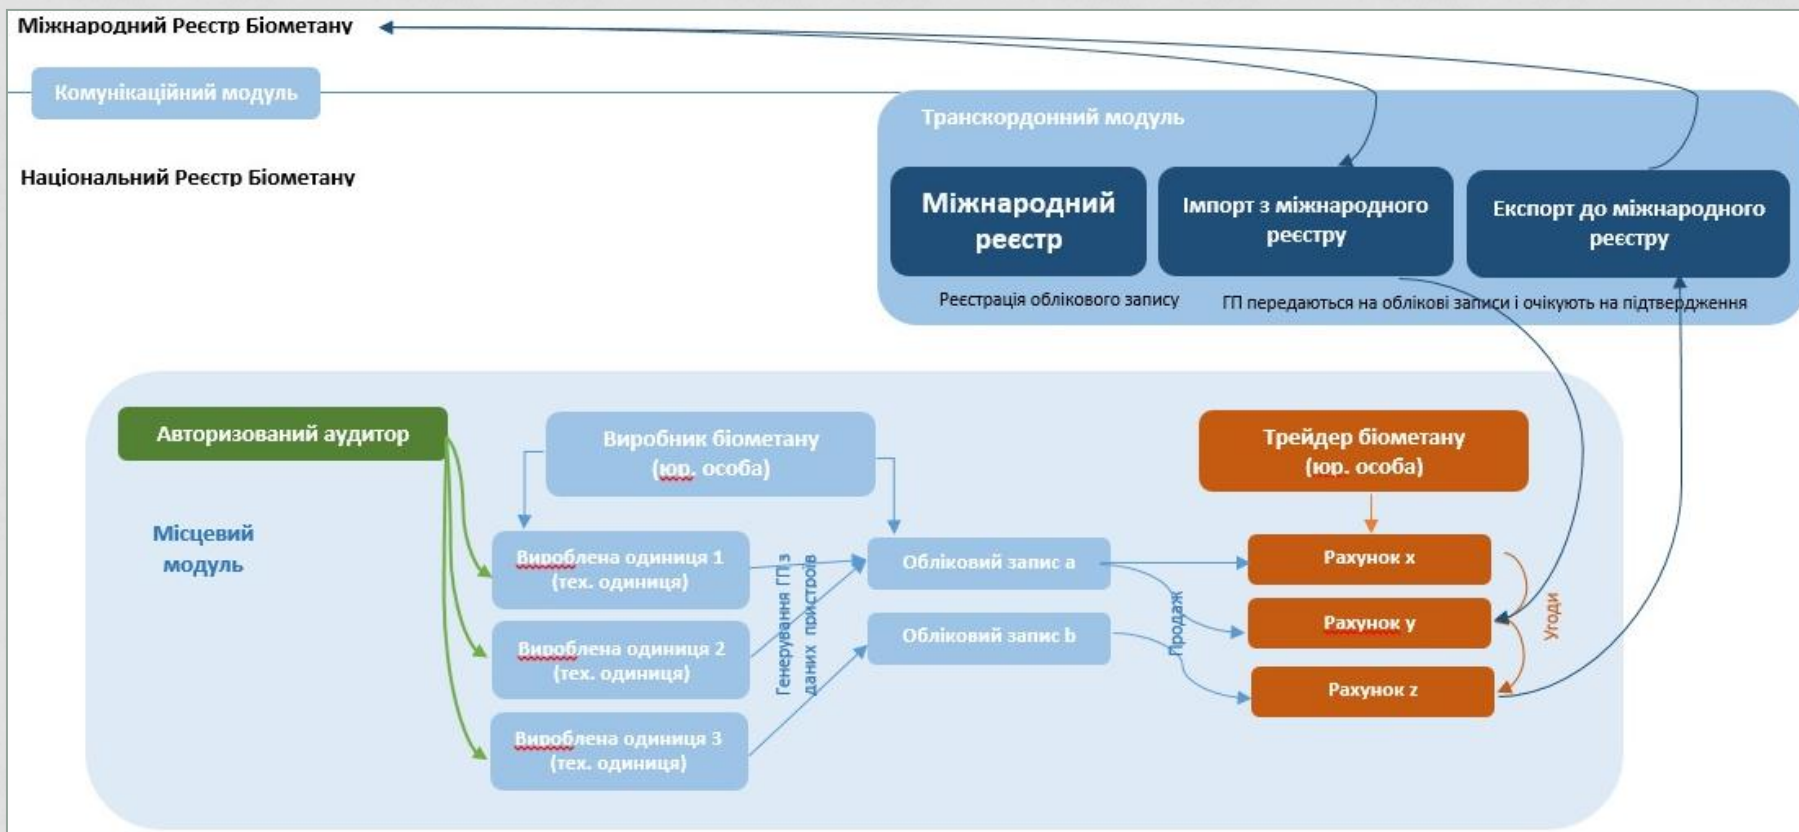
Міжнародний Реєстр Біометану

Комунікаційний модуль

Національний Реєстр Біометану

Транскордонний модуль

Міжнародний реєстр

Імпорт з міжнародного реєстру

Експорт до міжнародного реєстру

Реєстрація облікового запису

ГП передаються на облікові записи і очікують на підтвердження

Авторизований аудитор

Виробник біометану (юр. особа)

Трейдер біометану (юр. особа)

Місцевий модуль

Вироблена одиниця 1 (тех. одиниця)

Вироблена одиниця 2 (тех. одиниця)

Вироблена одиниця 3 (тех. одиниця)

Генерування ГП з даних пристроїв

Обліковий запис a

Обліковий запис b

Продаж

Рахунок x

Рахунок y

Рахунок z

Угоди